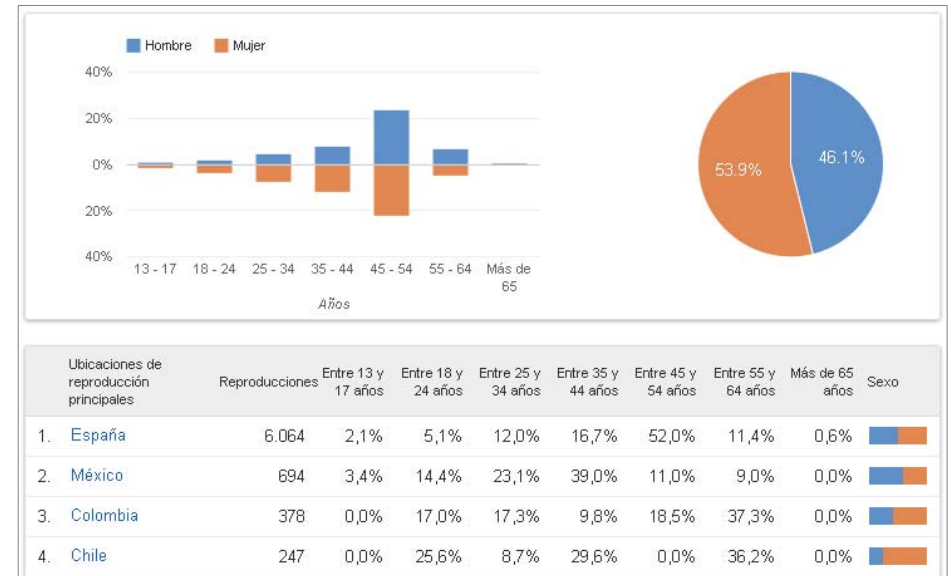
Hombre Mujer

40%
20%
0%
20%
40%

13 - 17 18 - 24 25 - 34 35 - 44 45 - 54 55 - 64 Más de 65

Años

53.9%
46.1%

| | Ubicaciones de reproducción principales | Reproducciones | Entre 13 y 17 años | Entre 18 y 24 años | Entre 25 y 34 años | Entre 35 y 44 años | Entre 45 y 54 años | Entre 55 y 64 años | Más de 65 años | Sexo |
|---|---|---|---|---|---|---|---|---|---|---|
| 1. | España | 6.064 | 2,1% | 5,1% | 12,0% | 16,7% | 52,0% | 11,4% | 0,6% | |
| 2. | México | 694 | 3,4% | 14,4% | 23,1% | 39,0% | 11,0% | 9,0% | 0,0% | |
| 3. | Colombia | 378 | 0,0% | 17,0% | 17,3% | 9,8% | 18,5% | 37,3% | 0,0% | |
| 4. | Chile | 247 | 0,0% | 25,6% | 8,7% | 29,6% | 0,0% | 36,2% | 0,0% | |